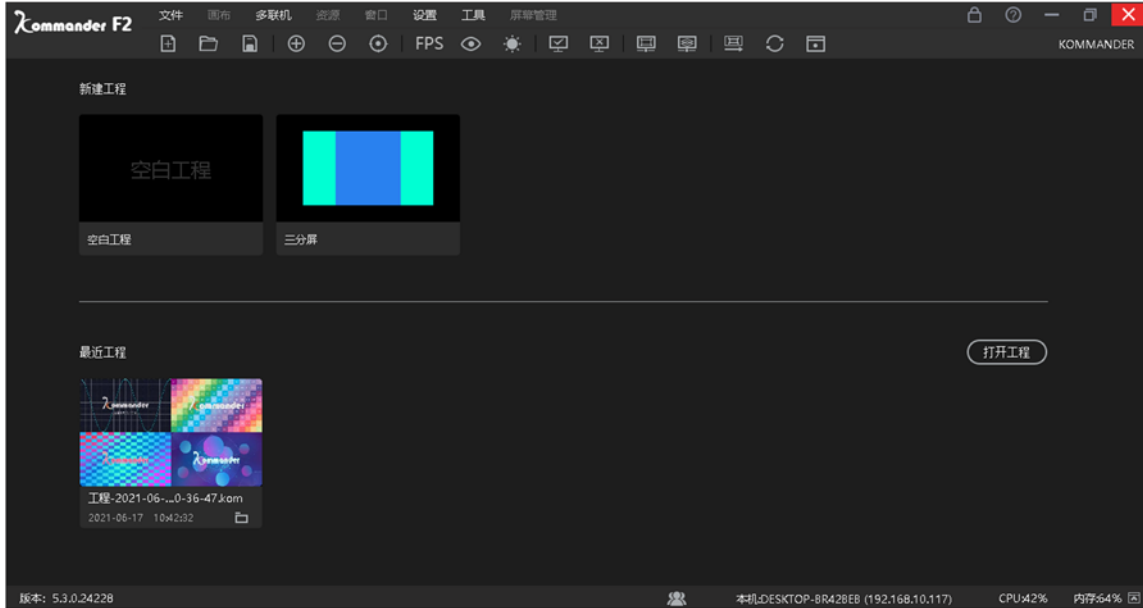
Kommander F2

文件 画布 多联机 资源 窗口 设置 工具 屏幕管理

FPS

KOMMANDER

新建工程

空白工程

空白工程

三分屏

最近工程

打开工程

Kommander

Kommander

Kommander

工程-2021-06-...0-36-47.kom

2021-06-17 10:42:32

版本: 5.3.0.24228

本机:DESKTOP-BR428EB (192.168.10.117)

CPU:42%

内存:64%